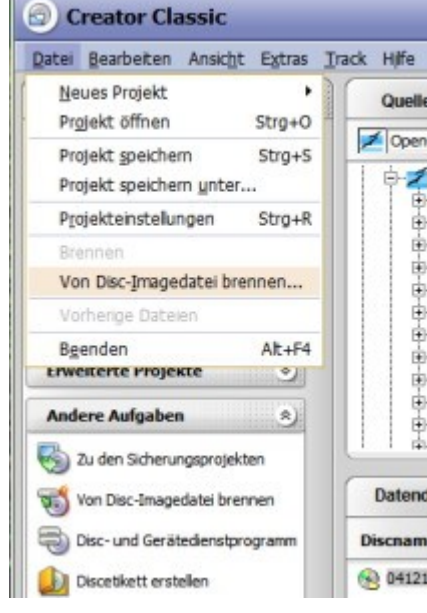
Creator Classic

Datei Bearbeiten Ansicht Extras Track Hilfe

Neues Projekt
Projekt öffnen Strg+O
Projekt speichern Strg+S
Projekt speichern unter...
Projekteinstellungen Strg+R
Brennen
Von Disc-Imagedatei brennen...
Vorherige Dateien
Beenden Alt+F4

Erweiterte Projekte

Andere Aufgaben

Zu den Sicherungsprojekten
Von Disc-Imagedatei brennen
Disc- und Gerätedienstprogramm
Discetikett erstellen

Quelle
Open
Datenc
Discnam
04121